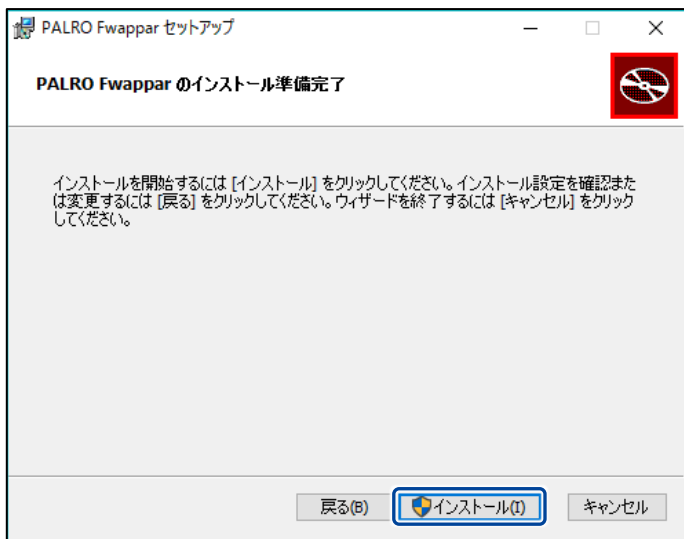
PALRO Fwappar セットアップ

PALRO Fwappar のインストール準備完了

インストールを開始するには [インストール] をクリックしてください。インストール設定を確認または変更するには [戻る] をクリックしてください。ウィザードを終了するには [キャンセル] をクリックしてください。

戻る(B) インストール(I) キャンセル